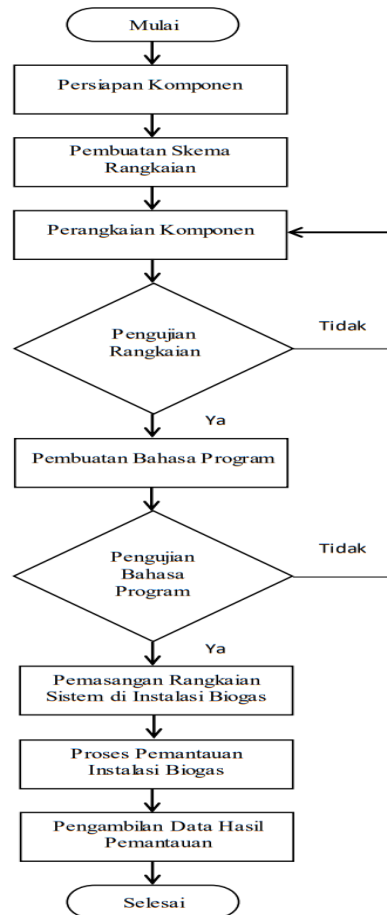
Mulai

Persiapan Komponen

Pembuatan Skema Rangkaian

Perangkaian Komponen

Pengujian Rangkaian

Tidak

Ya

Pembuatan Bahasa Program

Pengujian Bahasa Program

Tidak

Ya

Pemasangan Rangkaian Sistem di Instalasi Biogas

Proses Pemantauan Instalasi Biogas

Pengambilan Data Hasil Pemantauan

Selesai